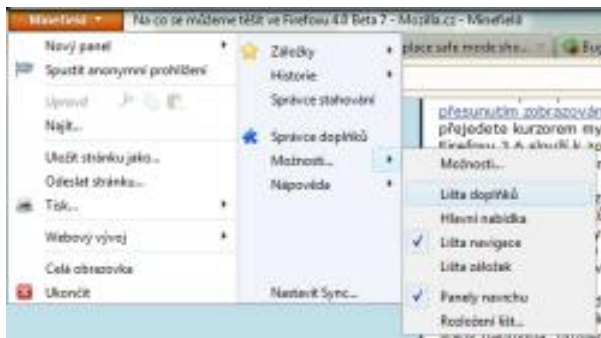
Minefield ▾ Na co se můžeme těšit ve Firefoxu 4.0 Beta 7 - Mozilla.cz - Minefield

Nový panel
Spustit anonymní prohlížení
Úpravy
Najít...
Uložit stránku jako...
Odeslat stránku...
Tisk...
Webový vývoj
Celá obrazovka
Ukončit

Záložky
Historie
Správce stahování
Správce doplňků
Možnosti...
Nápověda
Nastavit Sync...

Možnosti...
Lišta doplňků
Hlavní nabídka
Lišta navigace
Lišta záložek
Panely nahoře
Rozložení lišt...

place:safe.mode.sho...
přesunutím zobrazová
přejedete kurzorem my
Firefoxu 3.6 slouží k za